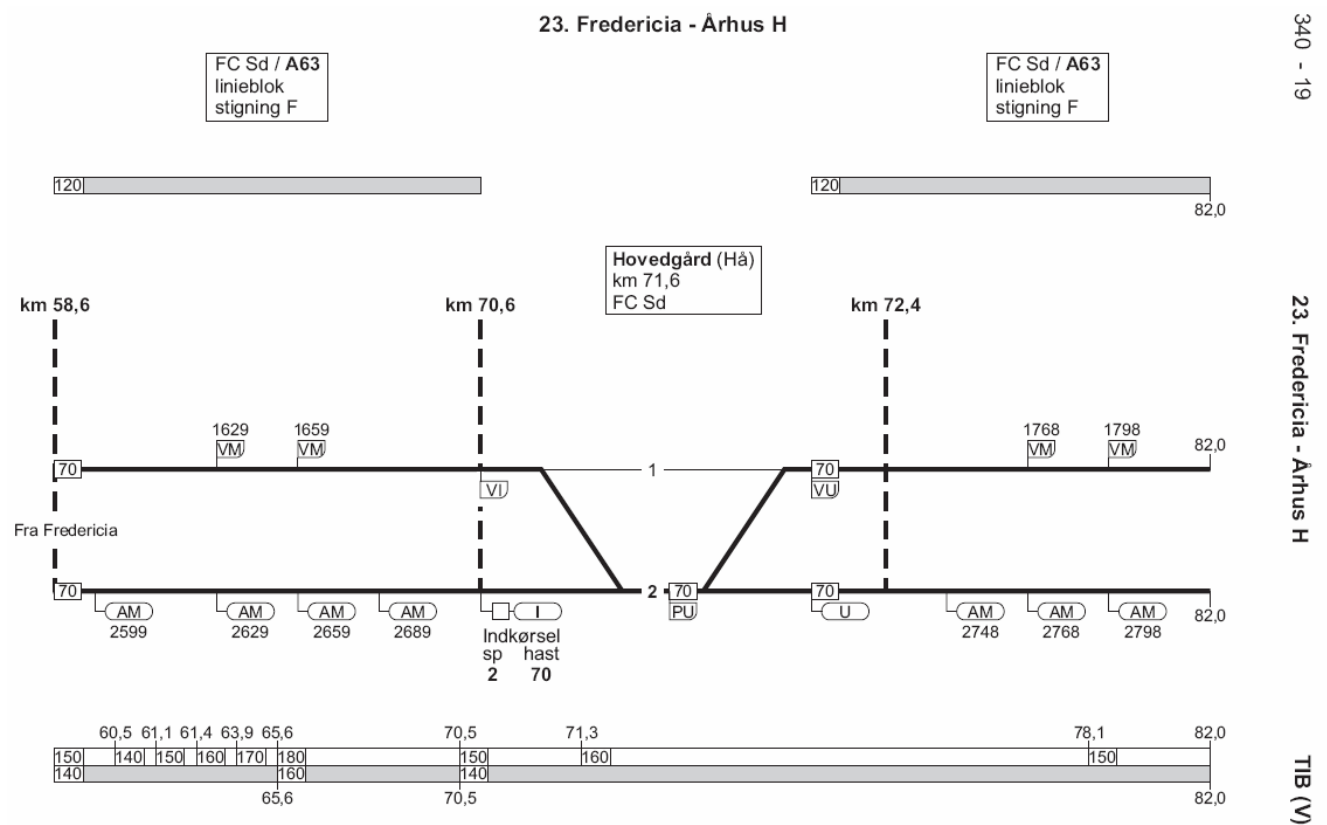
23. Fredericia - Århus H

340 - 19

FC Sd / **A63**
linieblok
stigning F

FC Sd / **A63**
linieblok
stigning F

120

120

82,0

**Hovedgård** (Hå)
km 71,6
FC Sd

**km 58,6**

**km 70,6**

**km 72,4**

23. Fredericia - Århus H

1629
VM

1659
VM

1768
VM

1798
VM

82,0

70

1

70

VI

VU

Fra Fredericia

70

2

70

70

AM
2599

AM
2629

AM
2659

AM
2689

I

PU

U

AM
2748

AM
2768

AM
2798

82,0

Indkørsel
sp hast
**2** **70**

60,5 61,1 61,4 63,9 65,6 70,5 71,3 78,1 82,0

150 140 150 160 170 180 150 160 150

140 160 140

65,6 70,5 82,0

TIB (V)